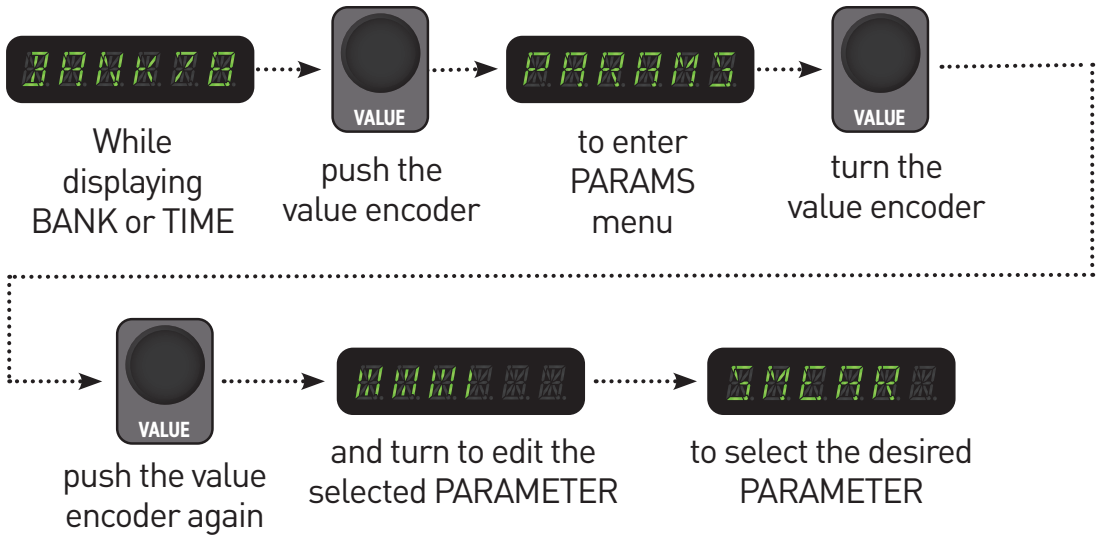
BANK 78

VALUE

PARAMS

VALUE

While displaying BANK or TIME

push the value encoder

to enter PARAMS menu

turn the value encoder

VALUE

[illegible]

SMEAR

push the value encoder again

and turn to edit the selected PARAMETER

to select the desired PARAMETER